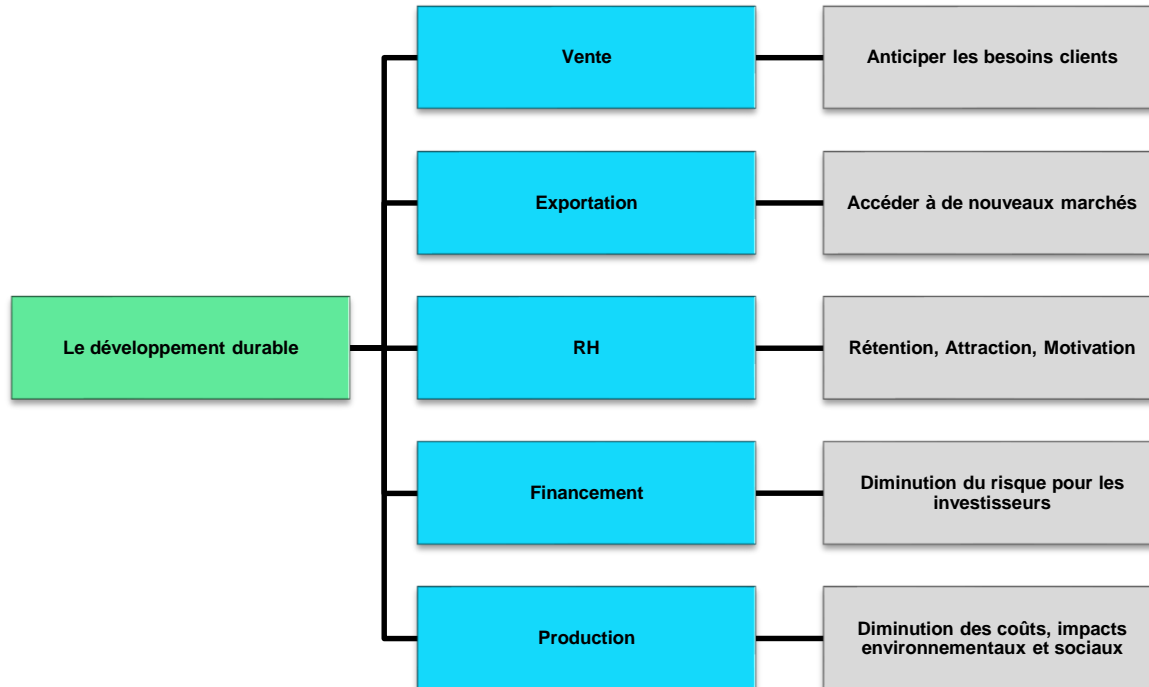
Le développement durable

Vente

Anticiper les besoins clients

Exportation

Accéder à de nouveaux marchés

RH

Rétention, Attraction, Motivation

Financement

Diminution du risque pour les investisseurs

Production

Diminution des coûts, impacts environnementaux et sociaux